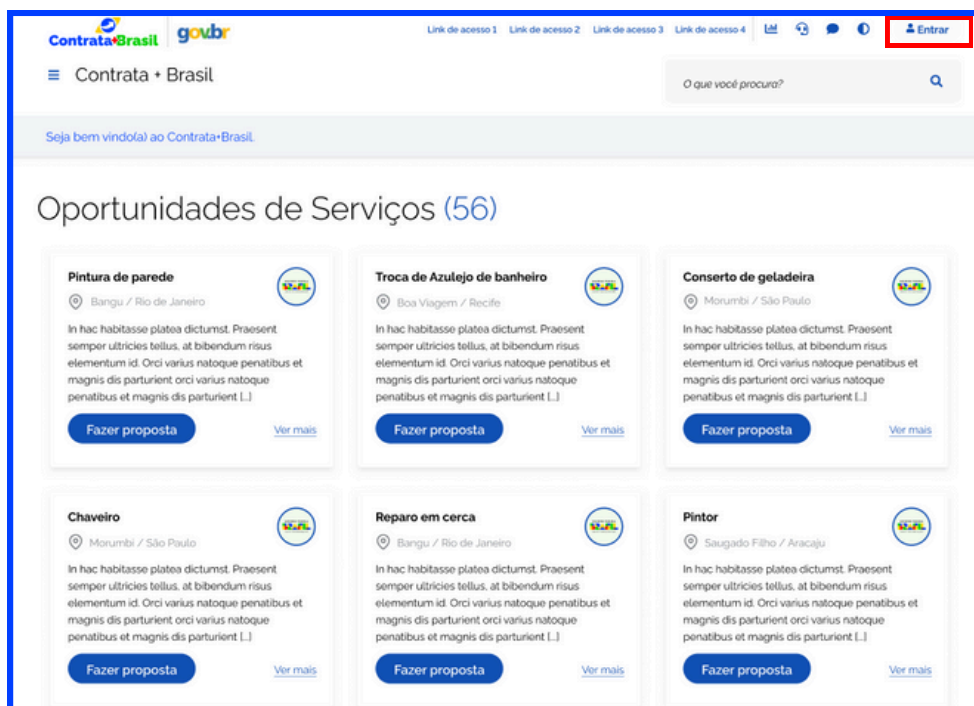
Contrata+Brasil gov.br

Link de acesso 1 Link de acesso 2 Link de acesso 3 Link de acesso 4

Entrar

≡ Contrata + Brasil

O que você procura?

Seja bem vindo(a) ao Contrata+Brasil.

Oportunidades de Serviços (56)

Pintura de parede

Bangu / Rio de Janeiro

In hac habitasse platea dictumst. Praesent semper ultricies tellus, at bibendum risus elementum id. Orci varius natoque penatibus et magnis dis parturient orci varius natoque penatibus et magnis dis parturient [...]

Fazer proposta

Ver mais

Troca de Azulejo de banheiro

Boa Viagem / Recife

In hac habitasse platea dictumst. Praesent semper ultricies tellus, at bibendum risus elementum id. Orci varius natoque penatibus et magnis dis parturient orci varius natoque penatibus et magnis dis parturient [...]

Fazer proposta

Ver mais

Conserto de geladeira

Morumbi / São Paulo

In hac habitasse platea dictumst. Praesent semper ultricies tellus, at bibendum risus elementum id. Orci varius natoque penatibus et magnis dis parturient orci varius natoque penatibus et magnis dis parturient [...]

Fazer proposta

Ver mais

Chaveiro

Morumbi / São Paulo

In hac habitasse platea dictumst. Praesent semper ultricies tellus, at bibendum risus elementum id. Orci varius natoque penatibus et magnis dis parturient orci varius natoque penatibus et magnis dis parturient [...]

Fazer proposta

Ver mais

Reparo em cerca

Bangu / Rio de Janeiro

In hac habitasse platea dictumst. Praesent semper ultricies tellus, at bibendum risus elementum id. Orci varius natoque penatibus et magnis dis parturient orci varius natoque penatibus et magnis dis parturient [...]

Fazer proposta

Ver mais

Pintor

Saugado Filho / Aracaju

In hac habitasse platea dictumst. Praesent semper ultricies tellus, at bibendum risus elementum id. Orci varius natoque penatibus et magnis dis parturient orci varius natoque penatibus et magnis dis parturient [...]

Fazer proposta

Ver mais